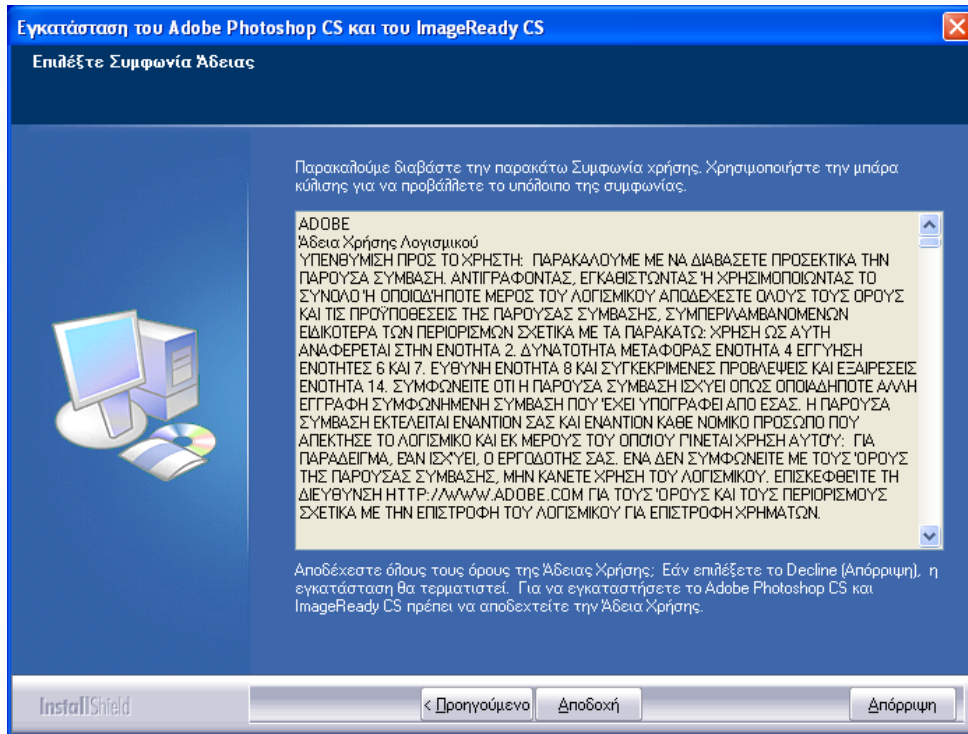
Εγκατάσταση του Adobe Photoshop CS και του ImageReady CS

Επιλέξτε Συμφωνία Άδειας

Παρακαλούμε διαβάστε την παρακάτω Συμφωνία χρήσης. Χρησιμοποιήστε την μπάρα κύλισης για να προβάλλετε το υπόλοιπο της συμφωνίας.

ADOBE
Άδεια Χρήσης Λογισμικού
ΥΠΕΝΘΥΜΙΣΗ ΠΡΟΣ ΤΟ ΧΡΗΣΤΗ: ΠΑΡΑΚΑΛΟΥΜΕ ΝΑ ΔΙΑΒΑΣΕΤΕ ΠΡΟΣΕΚΤΙΚΑ ΤΗΝ ΠΑΡΟΥΣΑ ΣΥΜΒΑΣΗ. ΑΝΤΙΓΡΑΦΟΝΤΑΣ, ΕΓΚΑΘΙΣΤΩΝΤΑΣ Ή ΧΡΗΣΙΜΟΠΟΙΩΝΤΑΣ ΤΟ ΣΥΝΟΛΟ Ή ΟΠΟΙΟΔΗΠΟΤΕ ΜΕΡΟΣ ΤΟΥ ΛΟΓΙΣΜΙΚΟΥ ΑΠΟΔΕΧΕΣΤΕ ΟΛΟΥΣ ΤΟΥΣ ΟΡΟΥΣ ΚΑΙ ΤΙΣ ΠΡΟΫΠΟΘΕΣΕΙΣ ΤΗΣ ΠΑΡΟΥΣΑΣ ΣΥΜΒΑΣΗΣ, ΣΥΜΠΕΡΙΛΑΜΒΑΝΟΜΕΝΩΝ ΕΙΔΙΚΟΤΕΡΑ ΤΩΝ ΠΕΡΙΟΡΙΣΜΩΝ ΣΧΕΤΙΚΑ ΜΕ ΤΑ ΠΑΡΑΚΑΤΩ: ΧΡΗΣΗ ΩΣ ΑΥΤΗ ΑΝΑΦΕΡΕΤΑΙ ΣΤΗΝ ΕΝΟΤΗΤΑ 2. ΔΥΝΑΤΟΤΗΤΑ ΜΕΤΑΦΟΡΑΣ ΕΝΟΤΗΤΑ 4 ΕΓΓΥΗΣΗ ΕΝΟΤΗΤΕΣ 6 ΚΑΙ 7. ΕΥΘΥΝΗ ΕΝΟΤΗΤΑ 8 ΚΑΙ ΣΥΓΚΕΚΡΙΜΕΝΕΣ ΠΡΟΒΛΕΨΕΙΣ ΚΑΙ ΕΞΑΙΡΕΣΕΙΣ ΕΝΟΤΗΤΑ 14. ΣΥΜΦΩΝΕΙΤΕ ΟΤΙ Η ΠΑΡΟΥΣΑ ΣΥΜΒΑΣΗ ΙΣΧΥΕΙ ΟΠΩΣ ΟΠΟΙΑΔΗΠΟΤΕ ΑΛΛΗ ΕΓΓΡΑΦΗ ΣΥΜΦΩΝΗΜΕΝΗ ΣΥΜΒΑΣΗ ΠΟΥ 'ΕΧΕΙ ΥΠΟΓΡΑΦΕΙ ΑΠΟ ΕΣΑΣ. Η ΠΑΡΟΥΣΑ ΣΥΜΒΑΣΗ ΕΚΤΕΛΕΙΤΑΙ ΕΝΑΝΤΙΟΝ ΣΑΣ ΚΑΙ ΕΝΑΝΤΙΟΝ ΚΑΘΕ ΝΟΜΙΚΟ ΠΡΟΣΩΠΟ ΠΟΥ ΑΠΕΚΤΗΣΕ ΤΟ ΛΟΓΙΣΜΙΚΟ ΚΑΙ ΕΚ ΜΕΡΟΥΣ ΤΟΥ ΟΠΟΙΟΥ ΓΙΝΕΤΑΙ ΧΡΗΣΗ ΑΥΤΟΥ: ΓΙΑ ΠΑΡΑΔΕΙΓΜΑ, ΕΑΝ ΙΣΧΥΕΙ, Ο ΕΡΓΟΔΟΤΗΣ ΣΑΣ. ΕΝΑ ΔΕΝ ΣΥΜΦΩΝΕΙΤΕ ΜΕ ΤΟΥΣ 'ΟΡΟΥΣ ΤΗΣ ΠΑΡΟΥΣΑΣ ΣΥΜΒΑΣΗΣ, ΜΗΝ ΚΑΝΕΤΕ ΧΡΗΣΗ ΤΟΥ ΛΟΓΙΣΜΙΚΟΥ. ΕΠΙΣΚΕΦΘΕΙΤΕ ΤΗ ΔΙΕΥΘΥΝΣΗ HTTP://WWW.ADOBE.COM ΓΙΑ ΤΟΥΣ 'ΟΡΟΥΣ ΚΑΙ ΤΟΥΣ ΠΕΡΙΟΡΙΣΜΟΥΣ ΣΧΕΤΙΚΑ ΜΕ ΤΗΝ ΕΠΙΣΤΡΟΦΗ ΤΟΥ ΛΟΓΙΣΜΙΚΟΥ ΓΙΑ ΕΠΙΣΤΡΟΦΗ ΧΡΗΜΑΤΩΝ.

Αποδέχεστε όλους τους όρους της Άδειας Χρήσης; Εάν επιλέξετε το Decline (Απόρριψη), η εγκατάσταση θα τερματιστεί. Για να εγκαταστήσετε το Adobe Photoshop CS και ImageReady CS πρέπει να αποδεχτείτε την Άδεια Χρήσης.

InstallShield

< Προηγούμενο

Αποδοχή

Απόρριψη